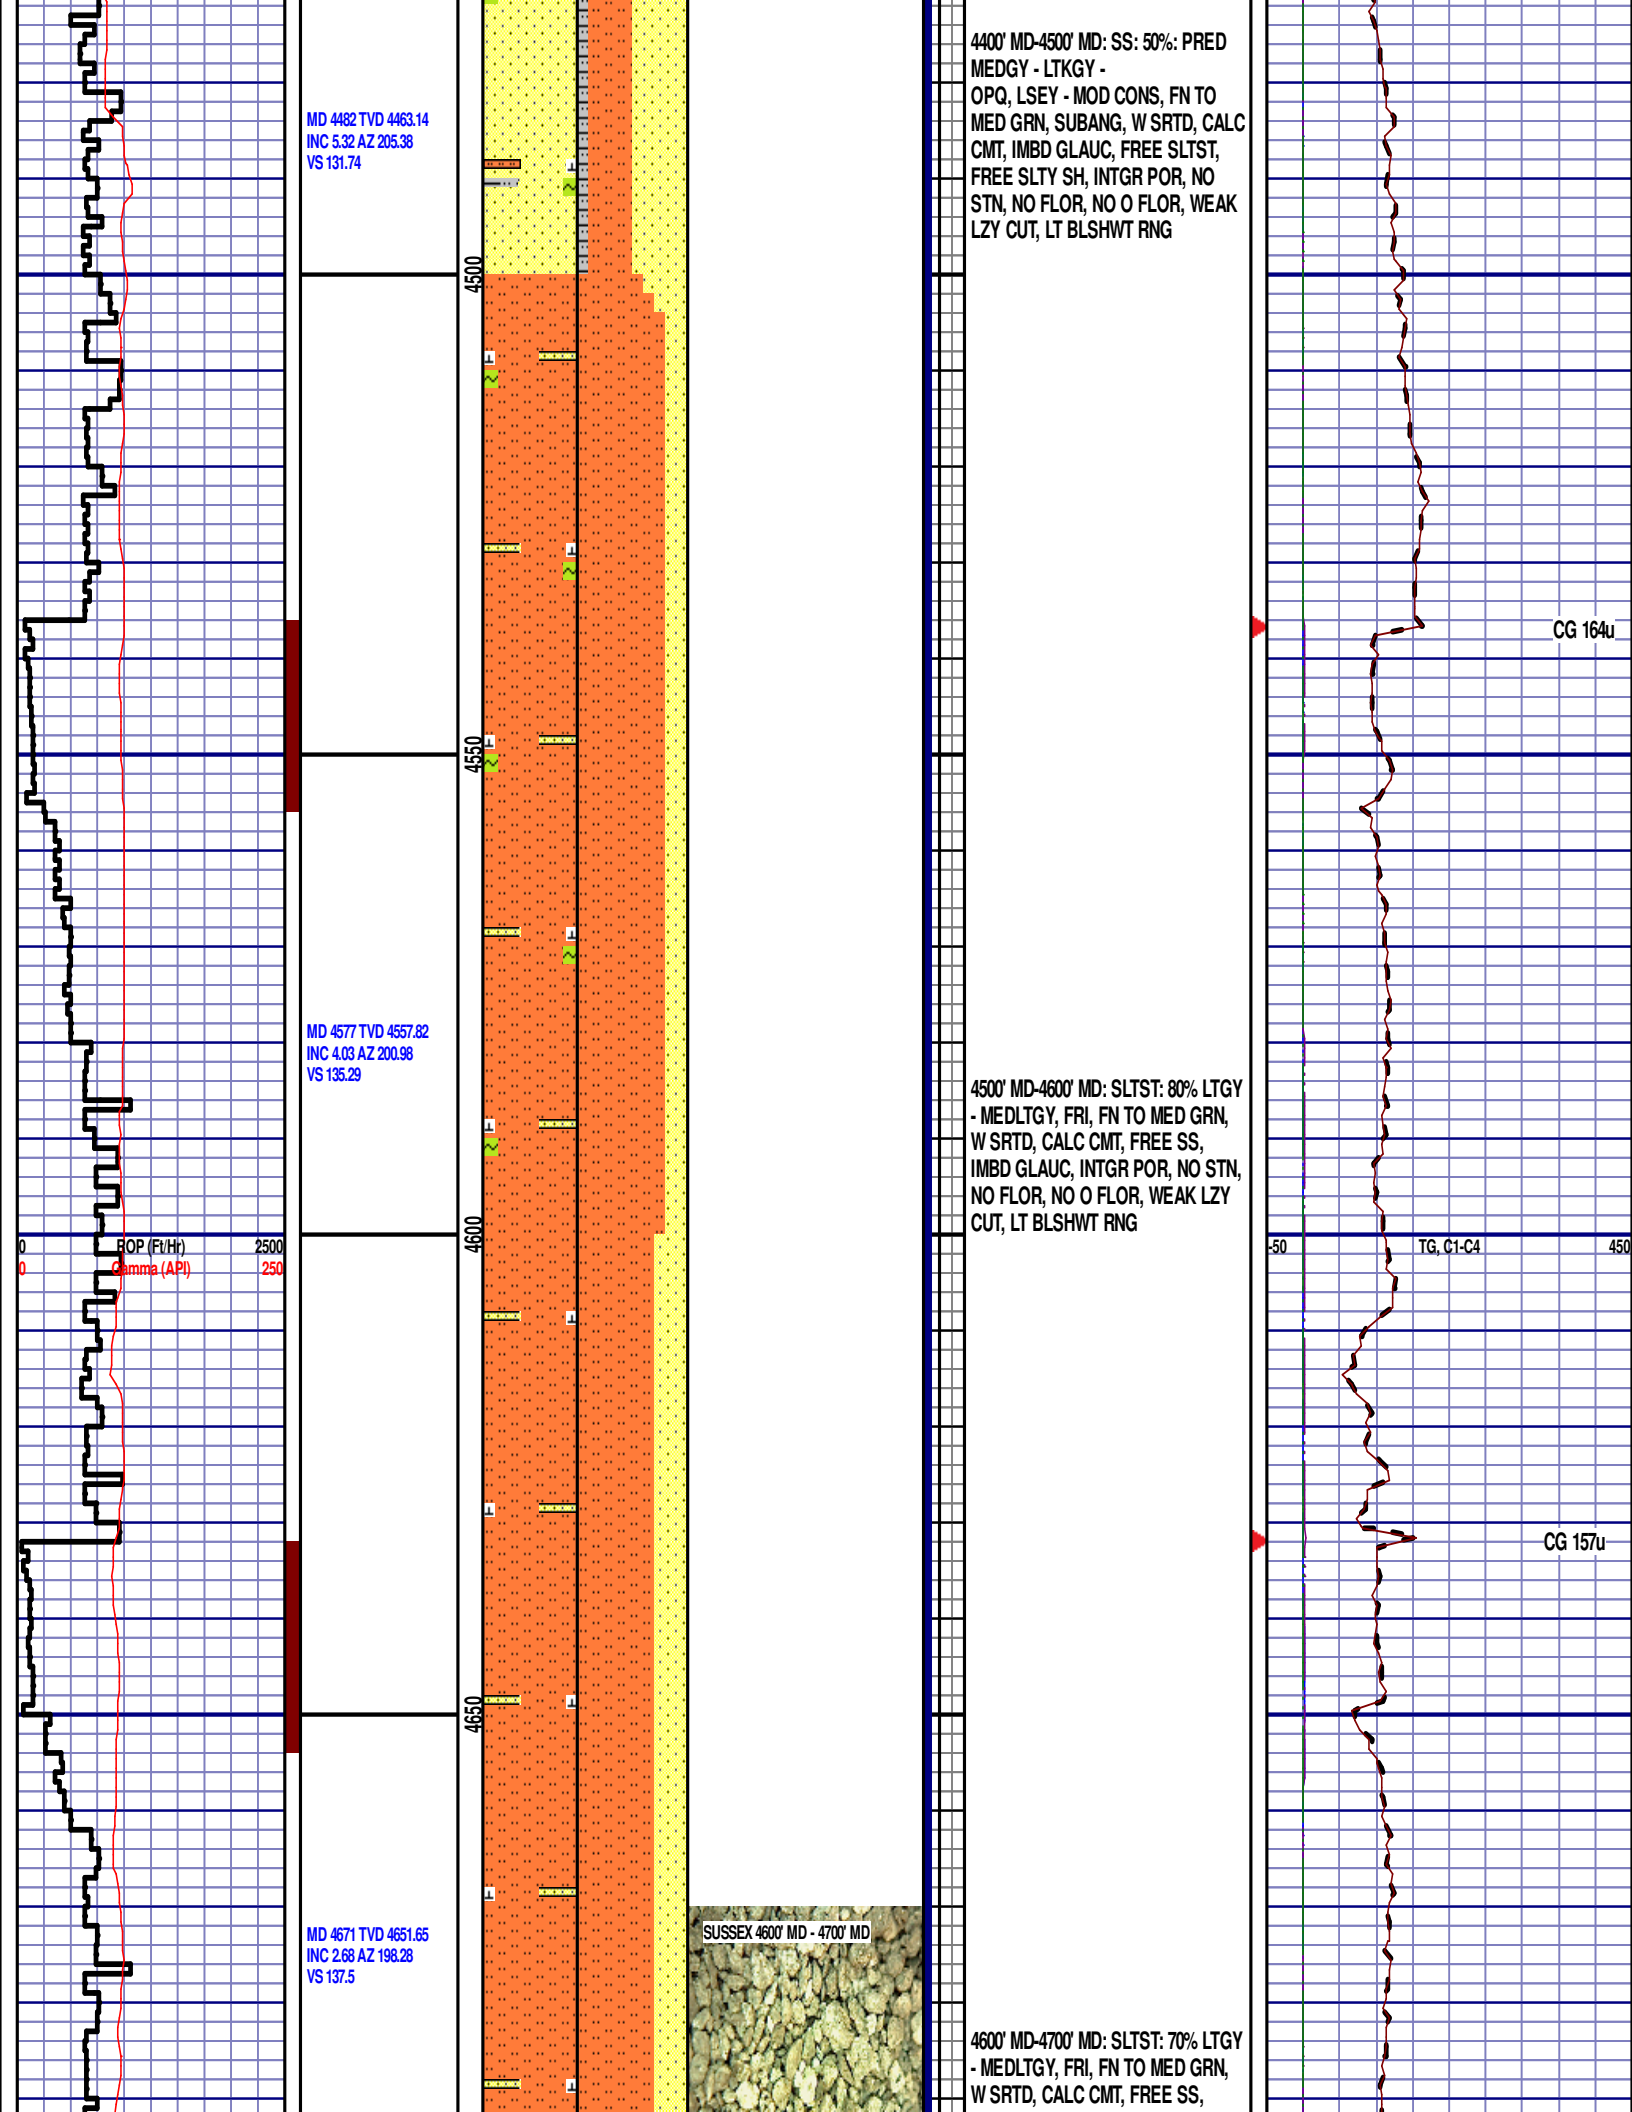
MD 4482 TVD 4463.14
INC 5.32 AZ 205.38
VS 131.74

4400' MD-4500' MD: SS: 50%: PRED MEDGY - LTKGY - OPQ, LSEY - MOD CONS, FN TO MED GRN, SUBANG, W SRTD, CALC CMT, IMBD GLAUC, FREE SLTST, FREE SLTY SH, INTGR POR, NO STN, NO FLOR, NO O FLOR, WEAK LZY CUT, LT BLSHWT RNG

4500

CG 164u

4550

MD 4577 TVD 4557.82
INC 4.03 AZ 200.98
VS 135.29

4500' MD-4600' MD: SLTST: 80% LTGY - MEDLTGY, FRI, FN TO MED GRN, W SRTD, CALC CMT, FREE SS, IMBD GLAUC, INTGR POR, NO STN, NO FLOR, NO O FLOR, WEAK LZY CUT, LT BLSHWT RNG

0 ROP (Ft/Hr) 2500
0 Gamma (API) 250

4600

-50 TG, C1-C4 450

CG 157u

4650

MD 4671 TVD 4651.65
INC 2.68 AZ 198.28
VS 137.5

SUSSEX 4600' MD - 4700' MD

4600' MD-4700' MD: SLTST: 70% LTGY - MEDLTGY, FRI, FN TO MED GRN, W SRTD, CALC CMT, FREE SS,